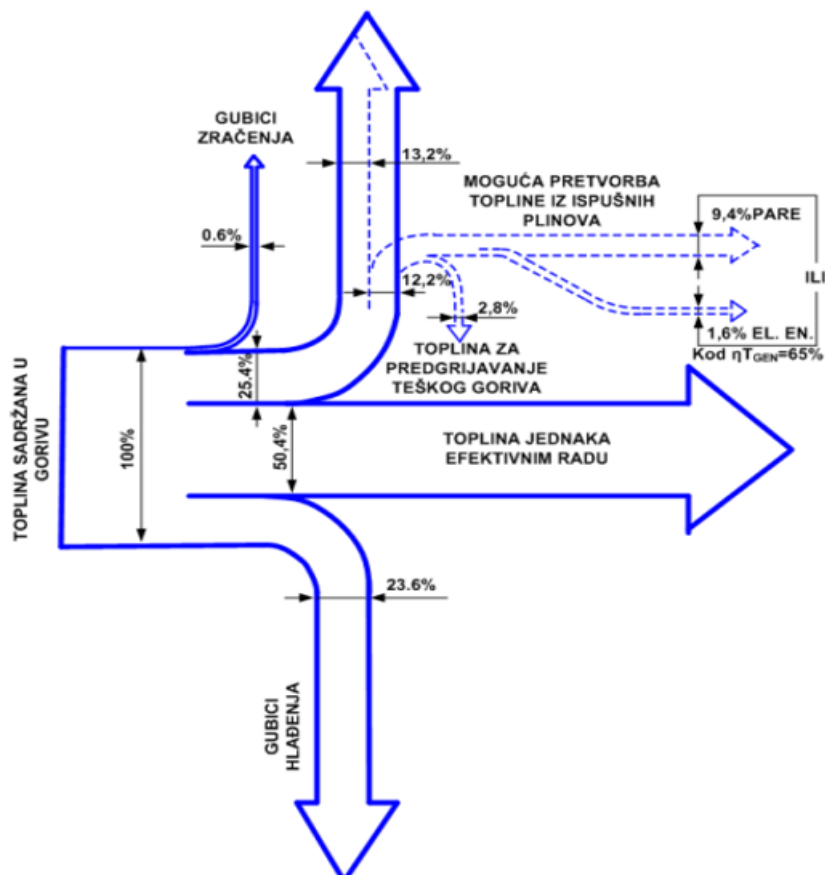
GUBICI ZRAČENJA

13,2%

MOGUĆA PRETVORBA TOPLINE IZ ISPUŠNIH PLINOVA

9,4%PARE

0.6%

ILI

12,2%

2,8%

1,6% EL. EN.

Kod $\eta T_{GEN}$=65%

TOPLINA ZA PREDGRIJAVANJE TEŠKOG GORIVA

25,4%

TOPLINA SADRŽANA U GORIVU

100%

50,4%

TOPLINA JEDNAKA EFEKTIVNIM RADU

23.6%

GUBICI HLAĐENJA